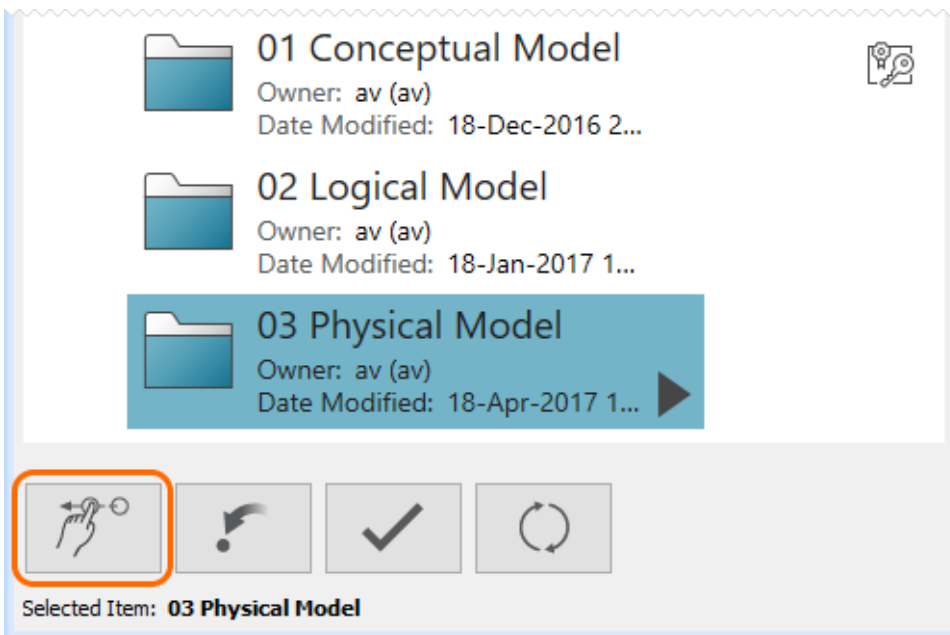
01 Conceptual Model
Owner: av (av)
Date Modified: 18-Dec-2016 2...

02 Logical Model
Owner: av (av)
Date Modified: 18-Jan-2017 1...

03 Physical Model
Owner: av (av)
Date Modified: 18-Apr-2017 1...

Selected Item: **03 Physical Model**